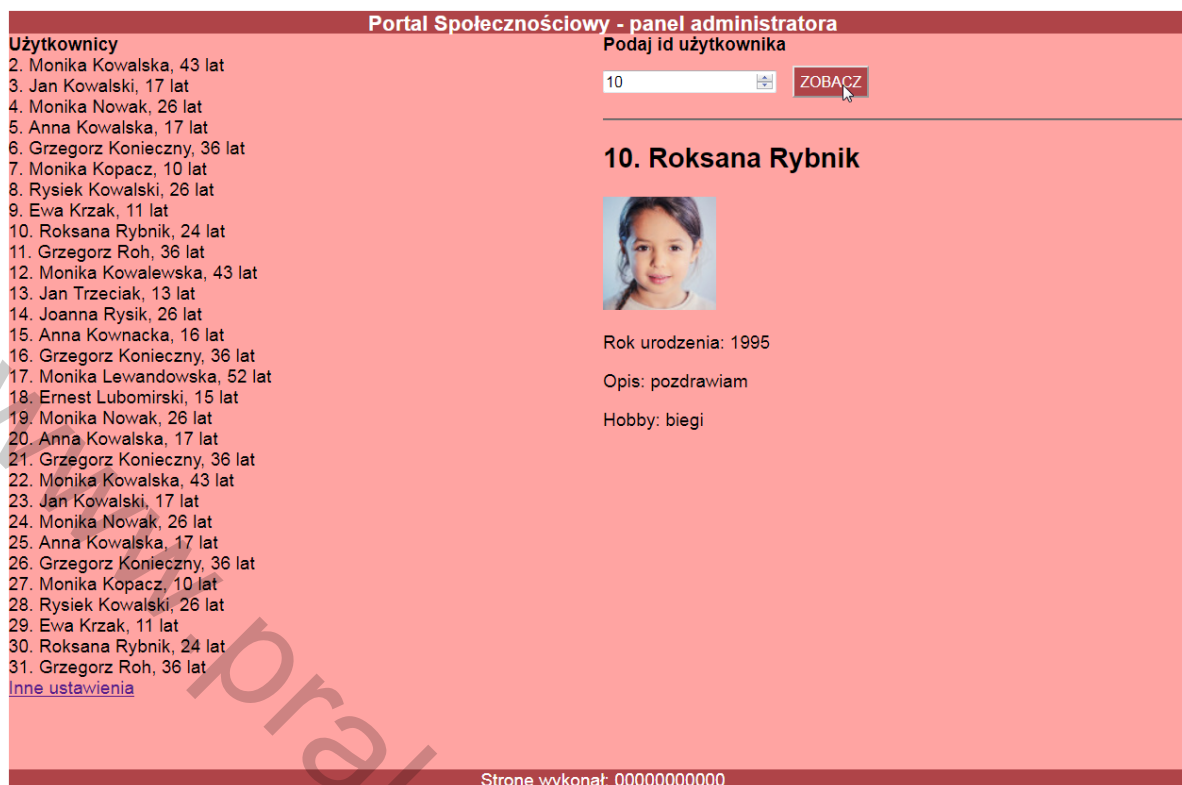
Portal Społecznościowy - panel administratora

Użytkownicy
2. Monika Kowalska, 43 lat
3. Jan Kowalski, 17 lat
4. Monika Nowak, 26 lat
5. Anna Kowalska, 17 lat
6. Grzegorz Konieczny, 36 lat
7. Monika Kopacz, 10 lat
8. Rysiek Kowalski, 26 lat
9. Ewa Krzak, 11 lat
10. Roksana Rybnik, 24 lat
11. Grzegorz Roh, 36 lat
12. Monika Kowalewska, 43 lat
13. Jan Trzeciak, 13 lat
14. Joanna Rysik, 26 lat
15. Anna Kownacka, 16 lat
16. Grzegorz Konieczny, 36 lat
17. Monika Lewandowska, 52 lat
18. Ernest Lubomirski, 15 lat
19. Monika Nowak, 26 lat
20. Anna Kowalska, 17 lat
21. Grzegorz Konieczny, 36 lat
22. Monika Kowalska, 43 lat
23. Jan Kowalski, 17 lat
24. Monika Nowak, 26 lat
25. Anna Kowalska, 17 lat
26. Grzegorz Konieczny, 36 lat
27. Monika Kopacz, 10 lat
28. Rysiek Kowalski, 26 lat
29. Ewa Krzak, 11 lat
30. Roksana Rybnik, 24 lat
31. Grzegorz Roh, 36 lat
Inne ustawienia

Podaj id użytkownika
10
ZOBACZ

10. Roksana Rybnik

Rok urodzenia: 1995

Opis: pozdrawiam

Hobby: biegi

www.pra

Stronę wykonał: 00000000000